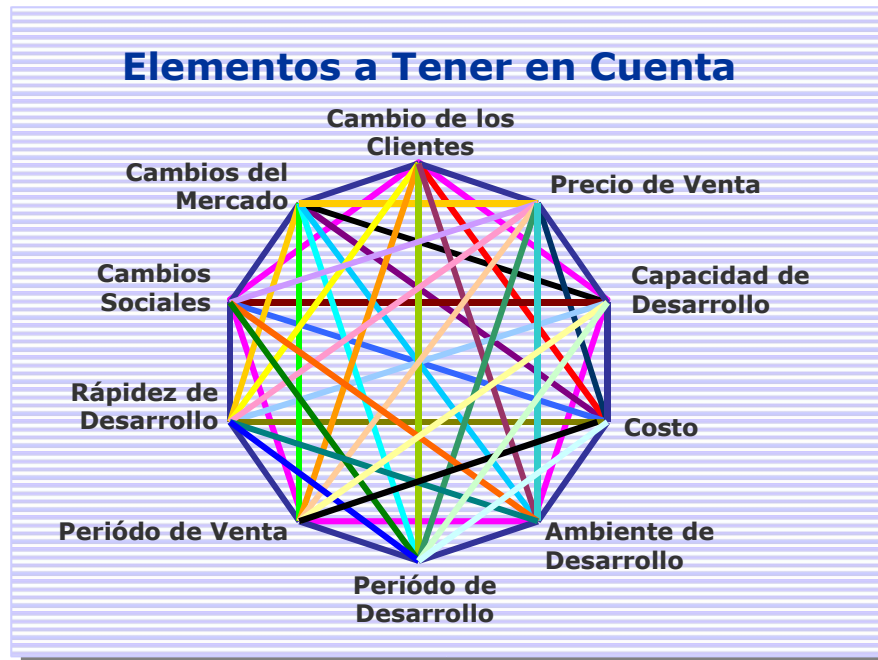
Elementos a Tener en Cuenta

Cambio de los Clientes

Precio de Venta

Capacidad de Desarrollo

Costo

Ambiente de Desarrollo

Período de Desarrollo

Período de Venta

Rápidez de Desarrollo

Cambios Sociales

Cambios del Mercado